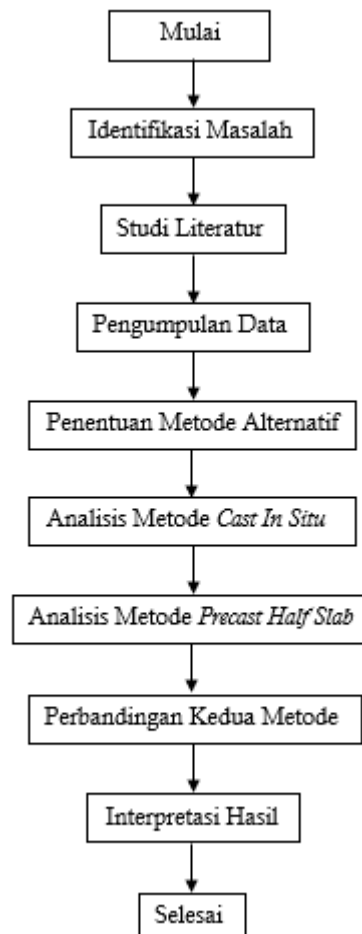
Mulai

Identifikasi Masalah

Studi Literatur

Pengumpulan Data

Penentuan Metode Alternatif

Analisis Metode Cast In Situ

Analisis Metode Precast Half Slab

Perbandingan Kedua Metode

Interpretasi Hasil

Selesai